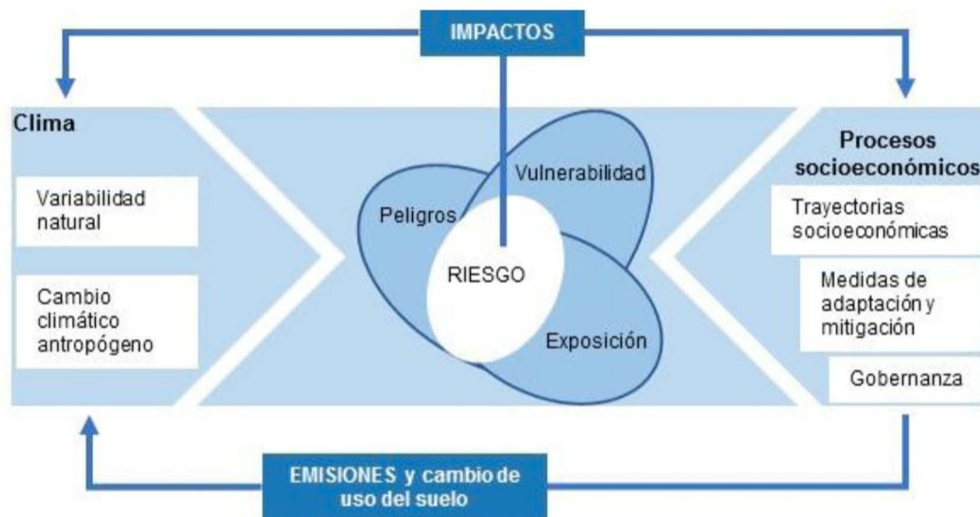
IMPACTOS

Clima

Variabilidad natural

Cambio climático antropógeno

Peligros

Vulnerabilidad

RIESGO

Exposición

Procesos socioeconómicos

Trayectorias socioeconómicas

Medidas de adaptación y mitigación

Gobernanza

EMISIONES y cambio de uso del suelo